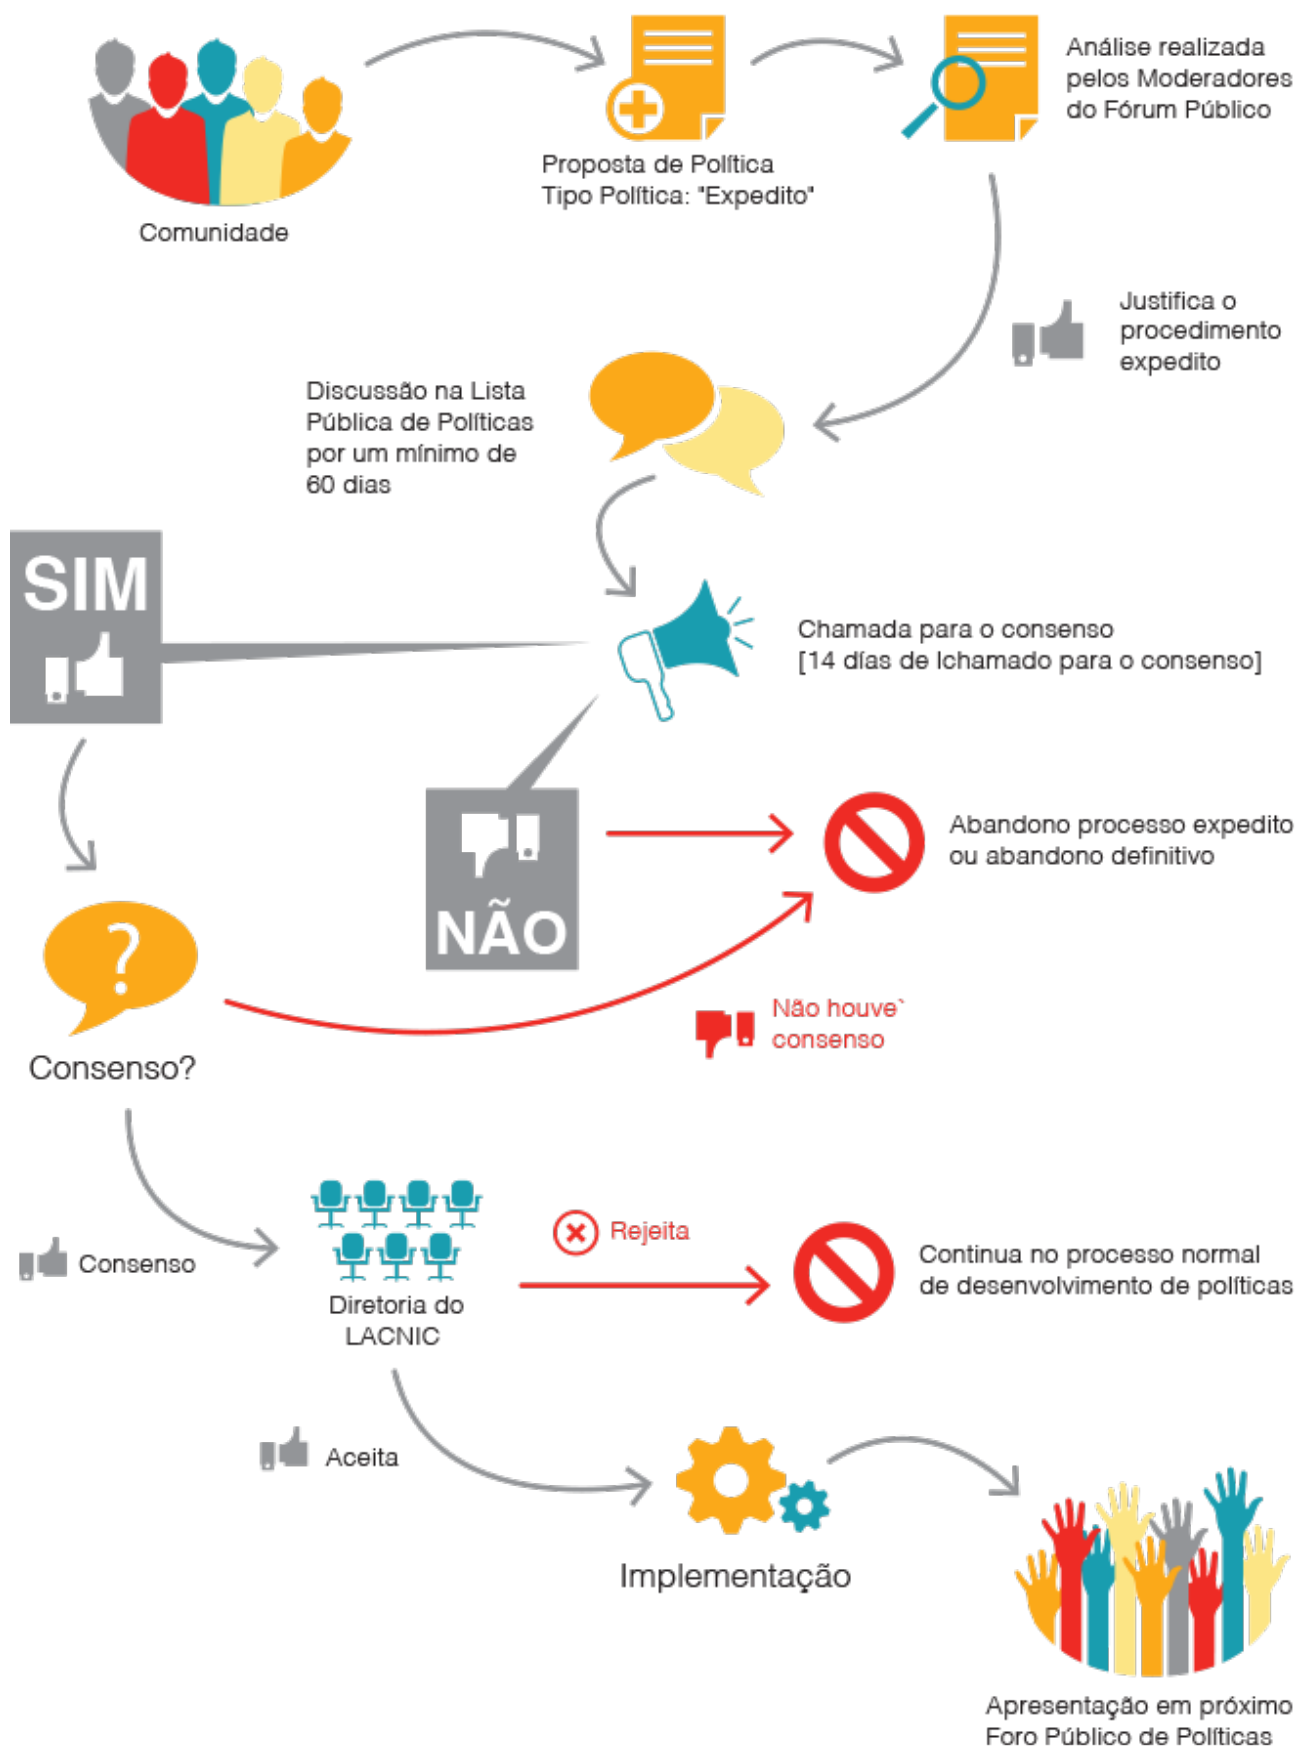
Comunidade

Proposta de Política
Tipo Política: "Expedito"

Análise realizada pelos Moderadores do Fórum Público

Justifica o procedimento expedito

Discussão na Lista Pública de Políticas por um mínimo de 60 dias

SIM

Chamada para o consenso
[14 días de lchamado para o consenso]

NÃO

Abandono processo expedito ou abandono definitivo

Não houve` consenso

Consenso?

Consenso

Diretoria do LACNIC

Rejeita

Continua no processo normal de desenvolvimento de políticas

Aceita

Implementação

Apresentação em próximo Foro Público de Políticas